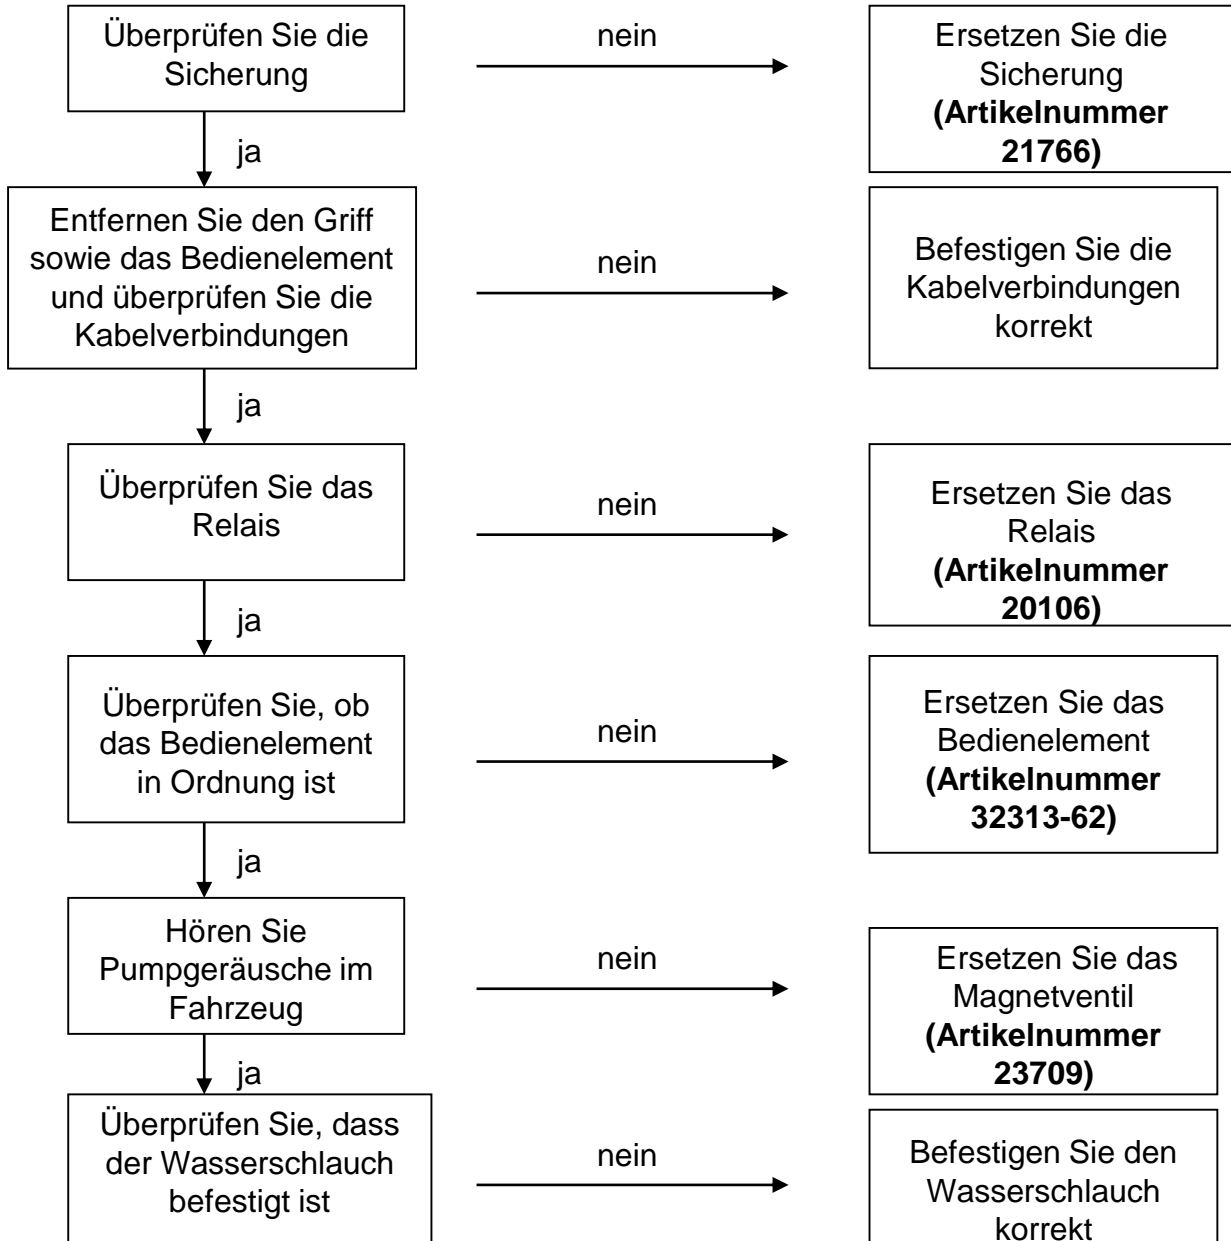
Überprüfen Sie die Sicherung

nein

Ersetzen Sie die Sicherung **(Artikelnummer 21766)**

ja

Entfernen Sie den Griff sowie das Bedienelement und überprüfen Sie die Kabelverbindungen

nein

Befestigen Sie die Kabelverbindungen korrekt

ja

Überprüfen Sie das Relais

nein

Ersetzen Sie das Relais **(Artikelnummer 20106)**

ja

Überprüfen Sie, ob das Bedienelement in Ordnung ist

nein

Ersetzen Sie das Bedienelement **(Artikelnummer 32313-62)**

ja

Hören Sie Pumpgeräusche im Fahrzeug

nein

Ersetzen Sie das Magnetventil **(Artikelnummer 23709)**

ja

Überprüfen Sie, dass der Wasserschlauch befestigt ist

nein

Befestigen Sie den Wasserschlauch korrekt